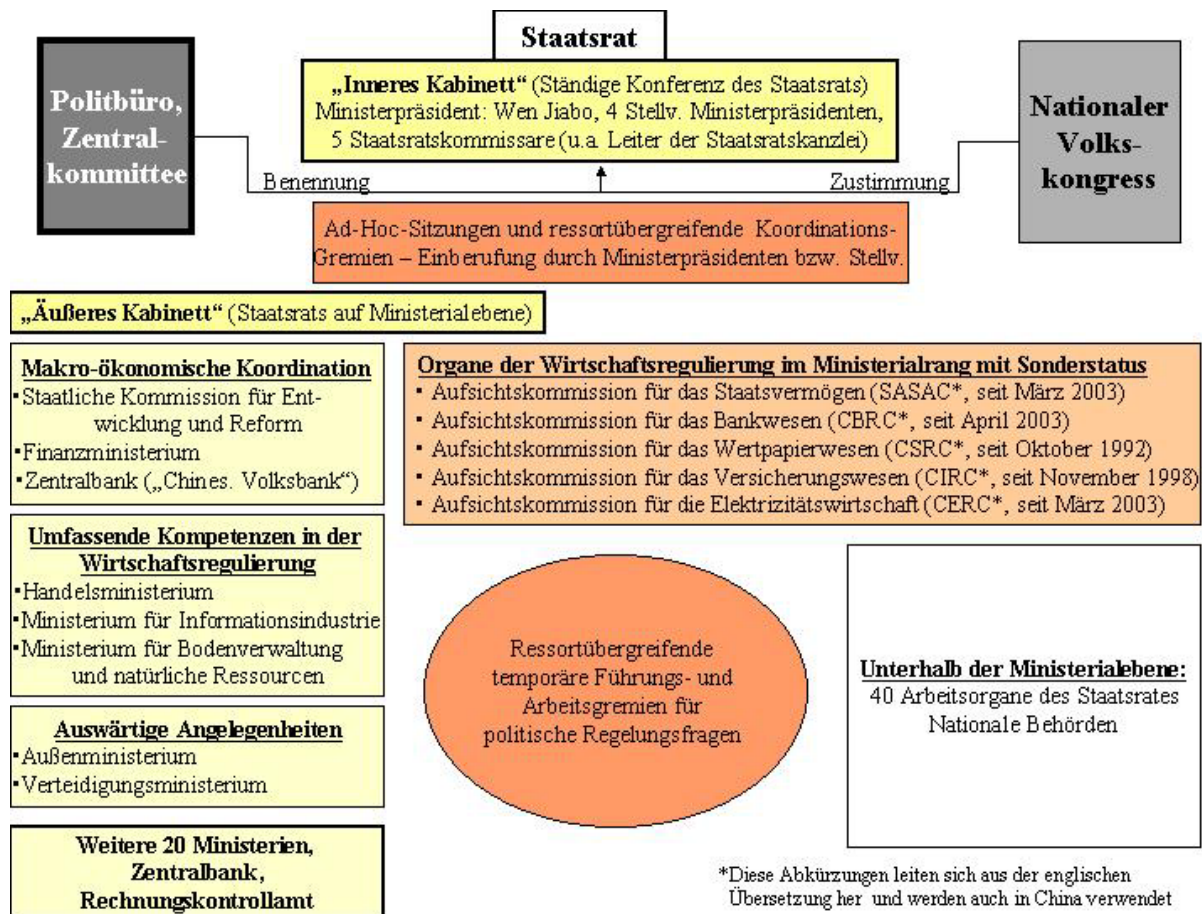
Staatsrat

„Inneres Kabinett" (Ständige Konferenz des Staatsrats) Ministerpräsident: Wen Jiabo, 4 Stellv. Ministerpräsidenten, 5 Staatsratskommissare (u.a. Leiter der Staatsratskanzlei)

Politbüro, Zentralkommittee

Benennung

Zustimmung

Nationaler Volkskongress

Ad-Hoc-Sitzungen und ressortübergreifende Koordinations-Gremien – Einberufung durch Ministerpräsidenten bzw. Stellv.

„Äußeres Kabinett" (Staatsrats auf Ministerialebene)

Makro-ökonomische Koordination
▪Staatliche Kommission für Entwicklung und Reform
▪Finanzministerium
▪Zentralbank („Chines. Volksbank")

Organe der Wirtschaftsregulierung im Ministerialrang mit Sonderstatus
▪ Aufsichtskommission für das Staatsvermögen (SASAC*, seit März 2003)
▪ Aufsichtskommission für das Bankwesen (CBRC*, seit April 2003)
▪ Aufsichtskommission für das Wertpapierwesen (CSRC*, seit Oktober 1992)
▪ Aufsichtskommission für das Versicherungswesen (CIRC*, seit November 1998)
▪ Aufsichtskommission für die Elektrizitätswirtschaft (CERC*, seit März 2003)

Umfassende Kompetenzen in der Wirtschaftsregulierung
▪Handelsministerium
▪Ministerium für Informationsindustrie
▪Ministerium für Bodenverwaltung und natürliche Ressourcen

Ressortübergreifende temporäre Führungs- und Arbeitsgremien für politische Regelungsfragen

Unterhalb der Ministerialebene:
40 Arbeitsorgane des Staatsrates
Nationale Behörden

Auswärtige Angelegenheiten
▪Außenministerium
▪Verteidigungsministerium

Weitere 20 Ministerien, Zentralbank, Rechnungskontrollamt

*Diese Abkürzungen leiten sich aus der englischen Übersetzung her und werden auch in China verwendet